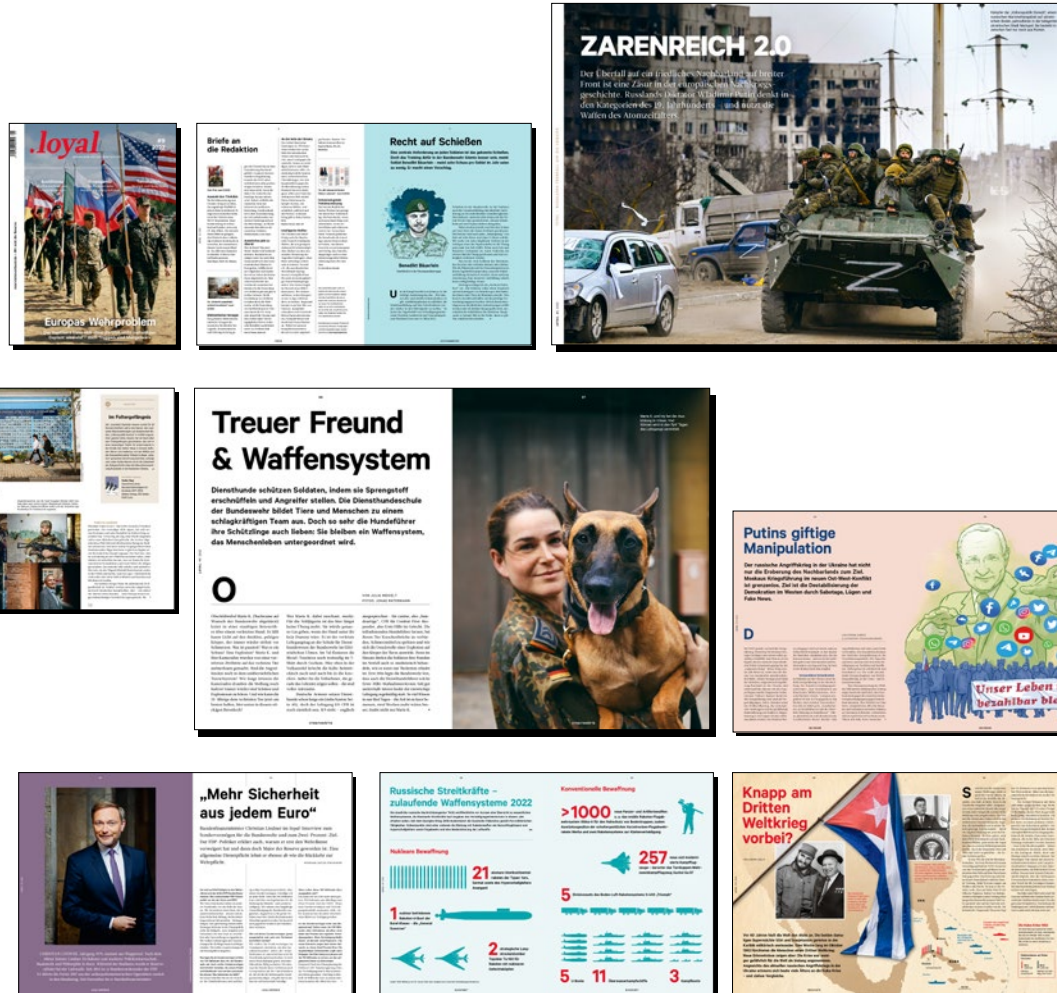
.loyal

Europas Wehrproblem

Briefe an die Redaktion

Recht auf Schießen

Benedikt Bauersen

ZARENREICH 2.0

Der Überfall auf ein friedliches Nachbarland an breiter Front ist eine Zäsur in der europäischen Nachkriegsgeschichte. Russlands Diktator Wladimir Putin denkt in den Kategorien des 19. Jahrhunderts – und nutzt die Waffen des Atomzeitalters.

Z

Im Fußangelbogen

Treuer Freund & Waffensystem

Diensthunde schützen Soldaten, indem sie Sprengstoff erschnüffeln und Angreifer stellen. Die Diensthundeschule der Bundeswehr bildet Tiere und Menschen zu einem schlagkräftigen Team aus. Doch so sehr die Hundeführer ihre Schützlinge auch lieben: Sie bleiben ein Waffensystem, das Menschenleben untergeordnet wird.

O

Putins giftige Manipulation

Der russische Angriffskrieg in der Ukraine hat nicht nur die Eroberung des Nachbarlands zum Ziel. Moskaus Kriegsführung im neuen Ost-West-Konflikt ist grenzenlos. Ziel ist die Destabilisierung der Demokratien im Westen durch Sabotage, Lügen und Fake News.

D

Unser Leben bezahlbar bl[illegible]

„Mehr Sicherheit aus jedem Euro"

Russische Streitkräfte – zulaufende Waffensysteme 2022

Konventionelle Bewaffnung

>1000

257

Nukleare Bewaffnung

21

5

1

2

5

11

3

Knapp am Dritten Weltkrieg vorbei?

S